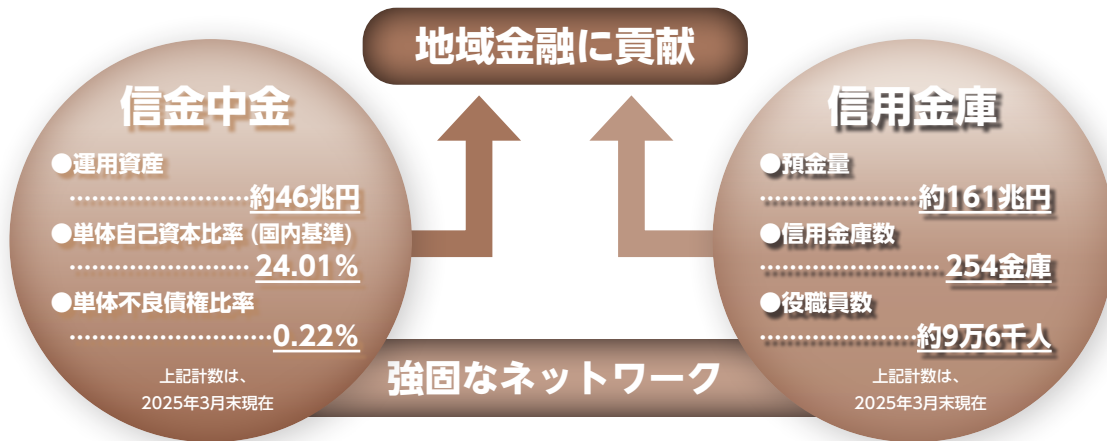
地域金融に貢献

信金中金

●運用資産
……………………約46兆円
●単体自己資本比率（国内基準）
…………………… 24.01％
●単体不良債権比率
……………………0.22％

上記計数は、
2025年3月末現在

信用金庫

●預金量
……………………約161兆円
●信用金庫数
…………………… 254金庫
●役職員数
……………………約9万6千人

上記計数は、
2025年3月末現在

強固なネットワーク